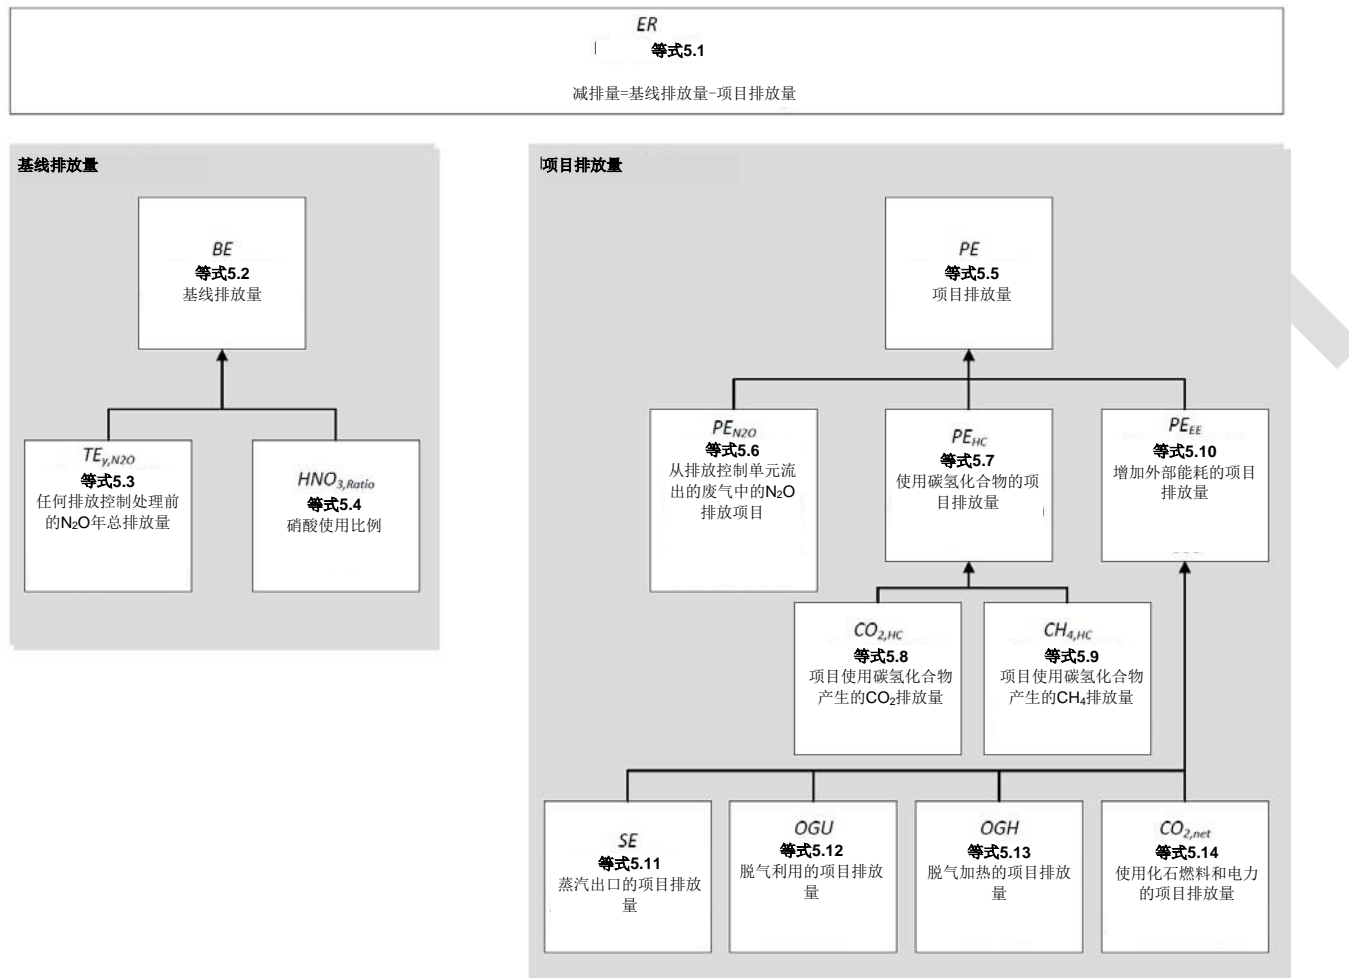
ER
等式5.1
减排量=基线排放量-项目排放量

基线排放量

BE
等式5.2
基线排放量

$TE_{y,N2O}$
等式5.3
任何排放控制处理前的$N_2O$年总排放量

$HNO_{3,Ratio}$
等式5.4
硝酸使用比例

项目排放量

PE
等式5.5
项目排放量

$PE_{N2O}$
等式5.6
从排放控制单元流出的废气中的$N_2O$排放项目

$PE_{HC}$
等式5.7
使用碳氢化合物的项目排放量

$PE_{EE}$
等式5.10
增加外部能耗的项目排放量

$CO_{2,HC}$
等式5.8
项目使用碳氢化合物产生的$CO_2$排放量

$CH_{4,HC}$
等式5.9
项目使用碳氢化合物产生的$CH_4$排放量

SE
等式5.11
蒸汽出口的项目排放量

OGU
等式5.12
脱气利用的项目排放量

OGH
等式5.13
脱气加热的项目排放量

$CO_{2,net}$
等式5.14
使用化石燃料和电力的项目排放量